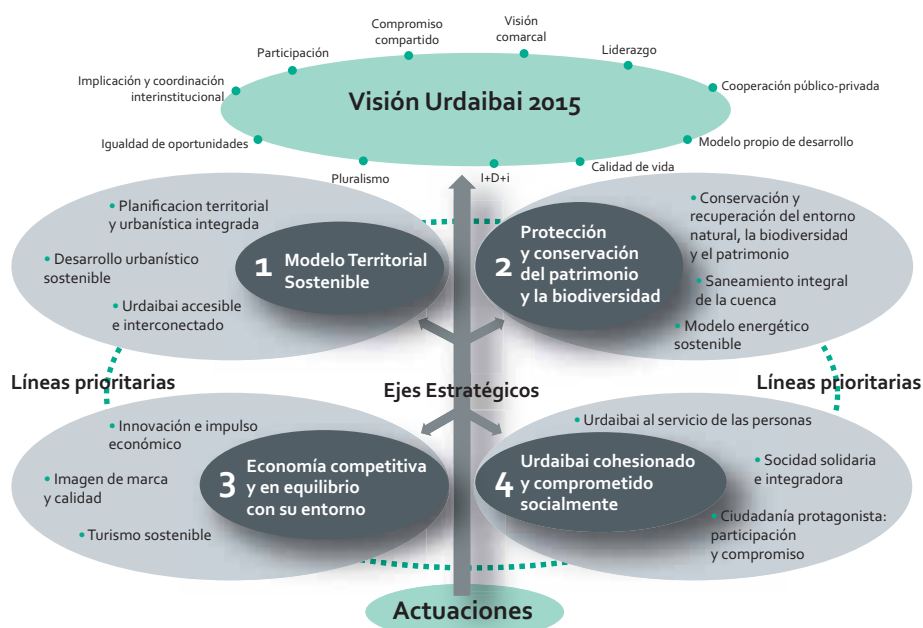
Compromiso compartido

Visión comarcal

Participación

Liderazgo

Implicación y coordinación interinstitucional

Cooperación público-privada

Visión Urdaibai 2015

Igualdad de oportunidades

Modelo propio de desarrollo

Pluralismo

I+D+i

Calidad de vida

• Planificacion territorial y urbanística integrada

• Desarrollo urbanístico sostenible

• Urdaibai accesible e interconectado

1 Modelo Territorial Sostenible

2 Protección y conservación del patrimonio y la biodiversidad

• Conservación y recuperación del entorno natural, la biodiversidad y el patrimonio

• Saneamiento integral de la cuenca

• Modelo energético sostenible

Líneas prioritarias

Ejes Estratégicos

Líneas prioritarias

• Innovación e impulso económico

• Imagen de marca y calidad

• Turismo sostenible

3 Economía competitiva y en equilibrio con su entorno

• Urdaibai al servicio de las personas

4 Urdaibai cohesionado y comprometido socialmente

• Socidad solidaria e integradora

• Ciudadanía protagonista: participación y compromiso

Actuaciones